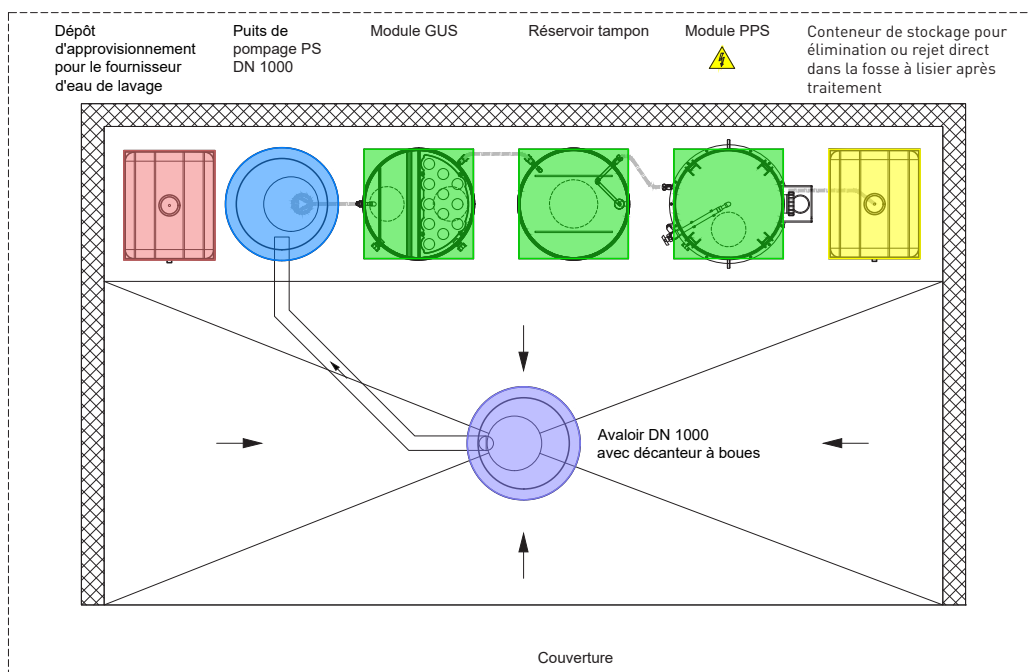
Dépôt d'approvisionnement pour le fournisseur d'eau de lavage

Puits de pompage PS DN 1000

Module GUS

Réservoir tampon

Module PPS

Conteneur de stockage pour élimination ou rejet direct dans la fosse à lisier après traitement

Avaloir DN 1000 avec décanteur à boues

Couverture